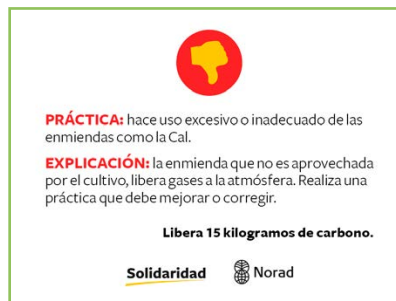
PRÁCTICA: hace uso excesivo o inadecuado de las enmiendas como la Cal.

EXPLICACIÓN: la enmienda que no es aprovechada por el cultivo, libera gases a la atmósfera. Realiza una práctica que debe mejorar o corregir.

Libera 15 kilogramos de carbono.

Solidaridad

Norad